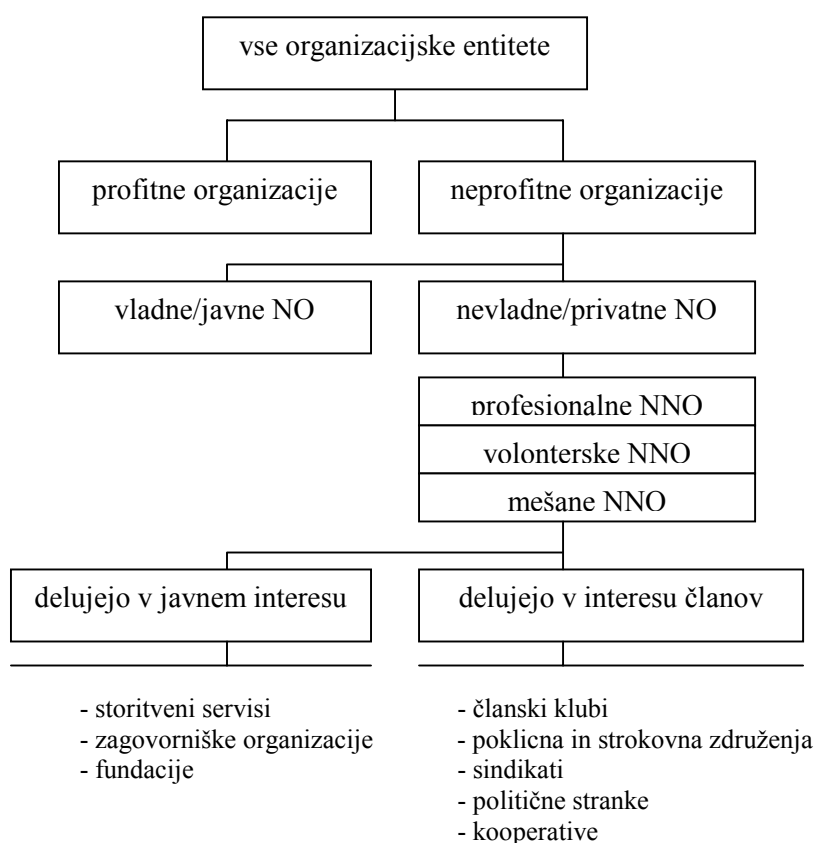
vse organizacijske entitete

profitne organizacije

neprofitne organizacije

vladne/javne NO

nevladne/privatne NO

profesionalne NNO

volonterske NNO

mešane NNO

delujejo v javnem interesu

delujejo v interesu članov

- storitveni servisi
- zagovorniške organizacije
- fundacije

- članski klubi
- poklicna in strokovna združenja
- sindikati
- politične stranke
- kooperative